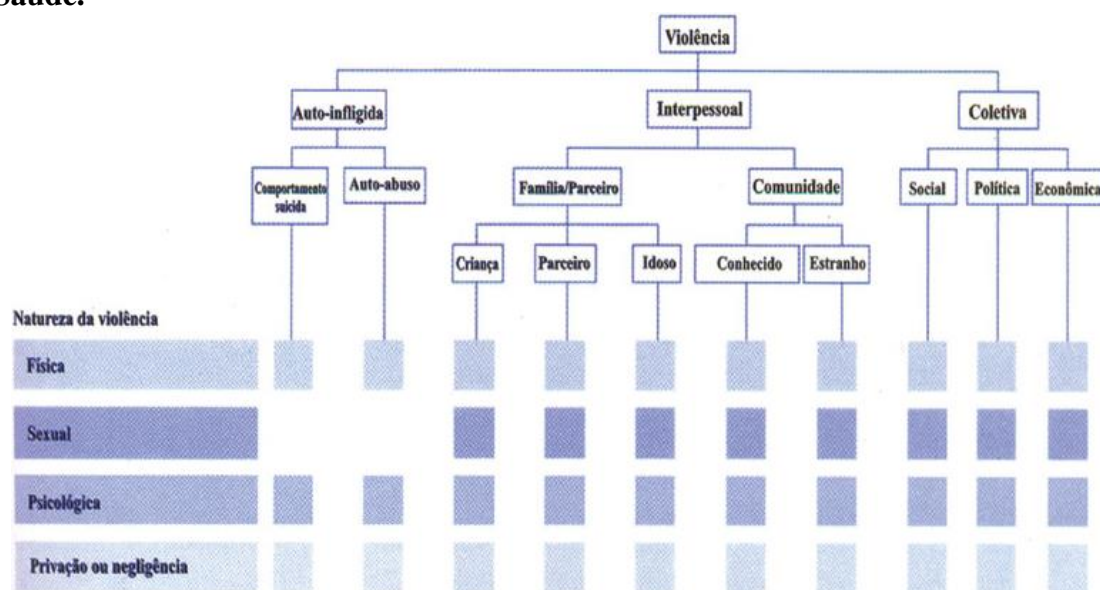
Saúde.

Violência

Auto-infligida

Interpessoal

Coletiva

Comportamento suicida

Auto-abuso

Família/Parceiro

Comunidade

Social

Política

Econômica

Criança

Parceiro

Idoso

Conhecido

Estranho

Natureza da violência

Física

Sexual

Psicológica

Privação ou negligência